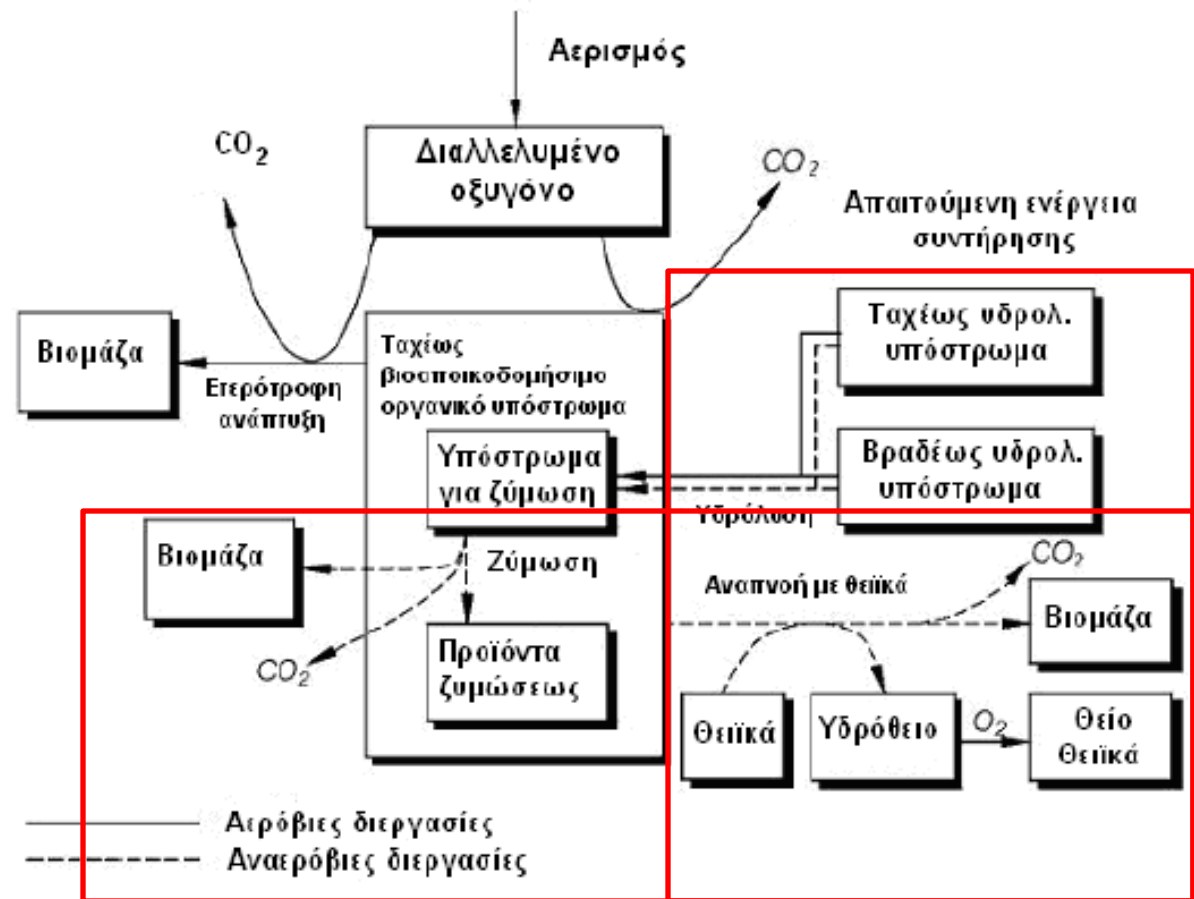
Αερισμός

$CO_2$

Διαλλελυμένο οξυγόνο

$CO_2$

Απαιτούμενη ενέργεια συντήρησης

Βιομάζα

Ετερότροφη ανάπτυξη

Ταχέως βιοαποικοδομήσιμο οργανικό υπόστρωμα

Ταχέως υδρολ. υπόστρωμα

Υπόστρωμα για ζύμωση

Βραδέως υδρολ. υπόστρωμα

Υδρόλυση

Βιομάζα

Ζύμωση

$CO_2$

Αναπνοή με θειϊκά

$CO_2$

Βιομάζα

Προϊόντα ζυμώσεως

Θειϊκά

Υδρόθειο

$O_2$

Θείο Θειϊκά

Αερόβιες διεργασίες

Αναερόβιες διεργασίες